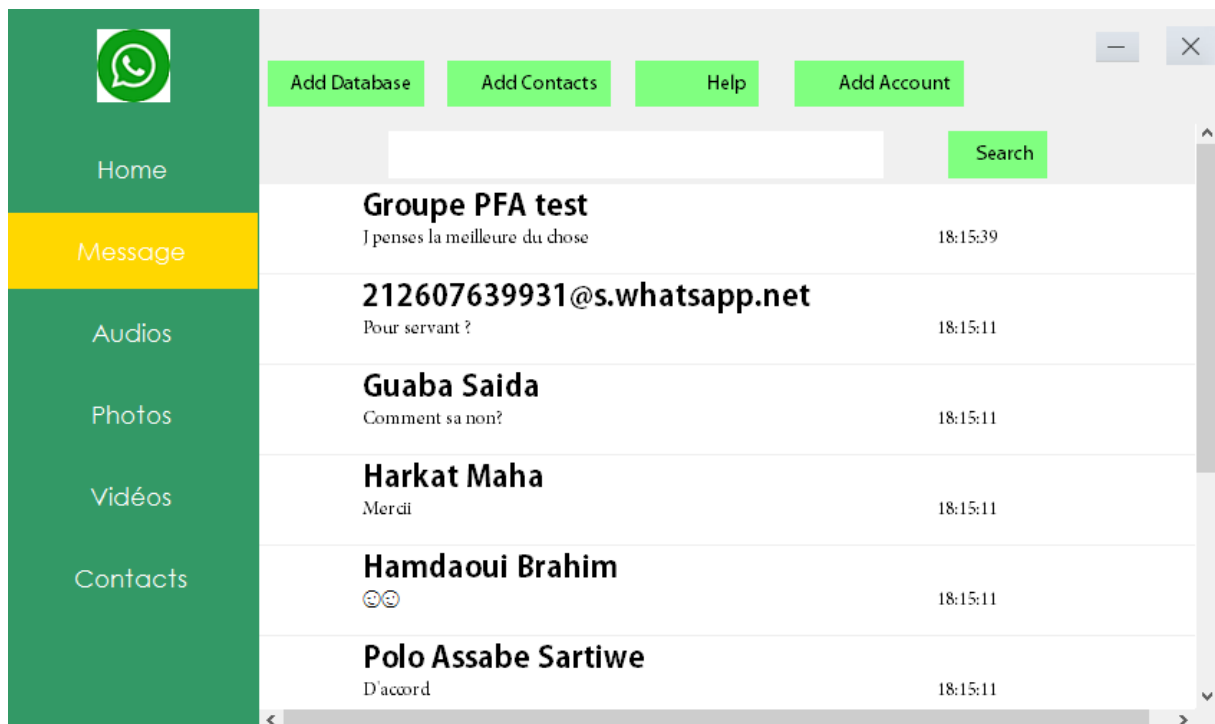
Home

Message

Audios

Photos

Vidéos

Contacts

Add Database

Add Contacts

Help

Add Account

Search

Groupe PFA test
J penses la meilleure du chose 18:15:39

212607639931@s.whatsapp.net
Pour servant ? 18:15:11

Guaba Saida
Comment sa non? 18:15:11

Harkat Maha
Mercii 18:15:11

Hamdaoui Brahim
☺☺ 18:15:11

Polo Assabe Sartiwe
D'accord 18:15:11